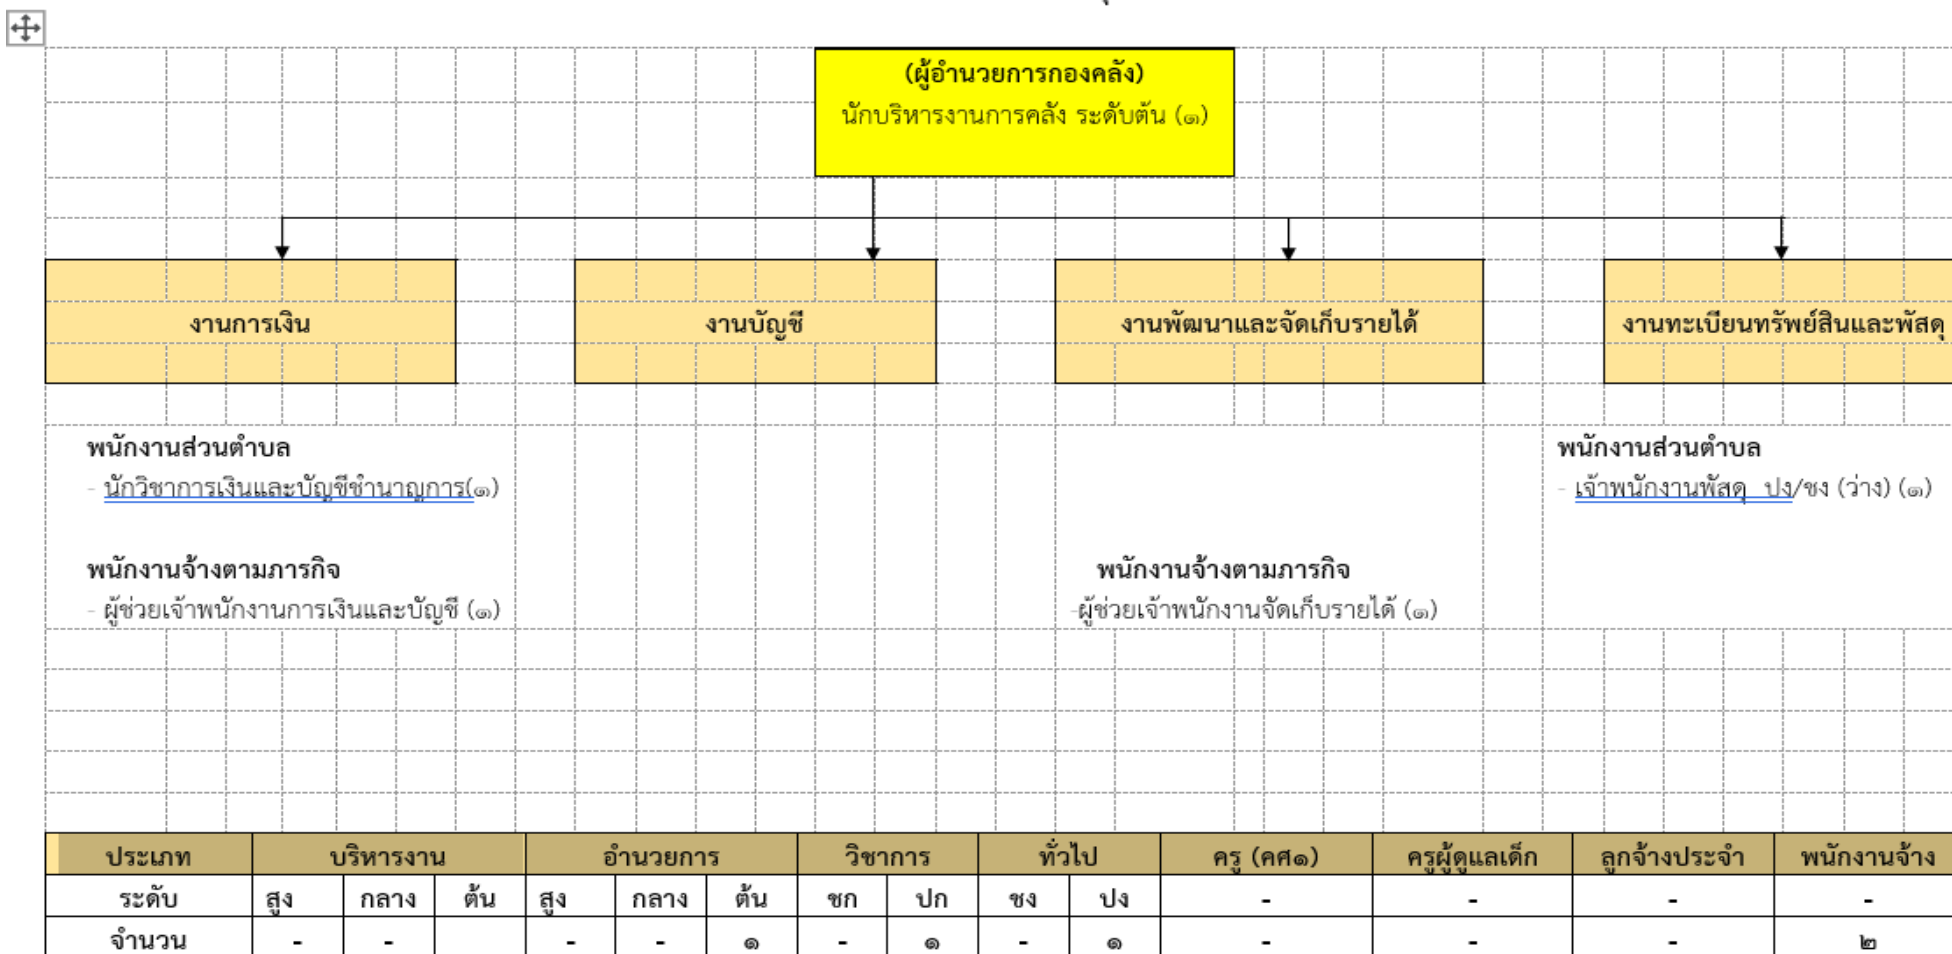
(ผู้อำนวยการกองคลัง)
นักบริหารงานการคลัง ระดับต้น (๑)

งานการเงิน

งานบัญชี

งานพัฒนาและจัดเก็บรายได้

งานทะเบียนทรัพย์สินและพัสดุ

พนักงานส่วนตำบล
- นักวิชาการเงินและบัญชีชำนาญการ(๑)

พนักงานจ้างตามภารกิจ
- ผู้ช่วยเจ้าพนักงานการเงินและบัญชี (๑)

พนักงานจ้างตามภารกิจ
-ผู้ช่วยเจ้าพนักงานจัดเก็บรายได้ (๑)

พนักงานส่วนตำบล
- เจ้าพนักงานพัสดุ ปง/ชง (ว่าง) (๑)

| ประเภท | บริหารงาน | | | อำนวยการ | | | วิชาการ | | ทั่วไป | | ครู (คศ๑) | ครูผู้ดูแลเด็ก | ลูกจ้างประจำ | พนักงานจ้าง |
|---|---|---|---|---|---|---|---|---|---|---|---|---|---|---|
| ระดับ | สูง | กลาง | ต้น | สูง | กลาง | ต้น | ชก | ปก | ชง | ปง | - | - | - | - |
| จำนวน | - | - | | - | - | ๑ | - | ๑ | - | ๑ | - | - | - | ๒ |